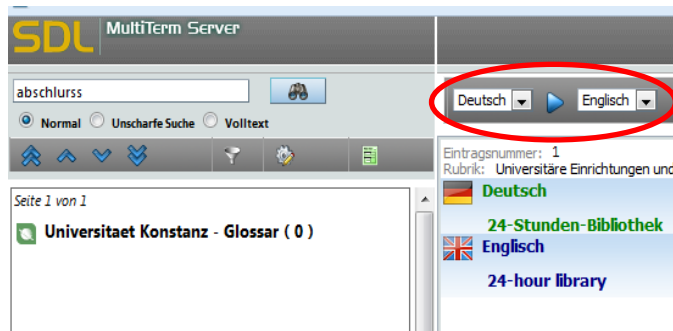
SDL MultiTerm Server

abschlurss

Normal Unscharfe Suche Volltext

Seite 1 von 1

Universitaet Konstanz - Glossar ( 0 )

Deutsch Englisch

Eintragsnummer: 1
Rubrik: Universitäre Einrichtungen und

Deutsch

24-Stunden-Bibliothek

Englisch

24-hour library